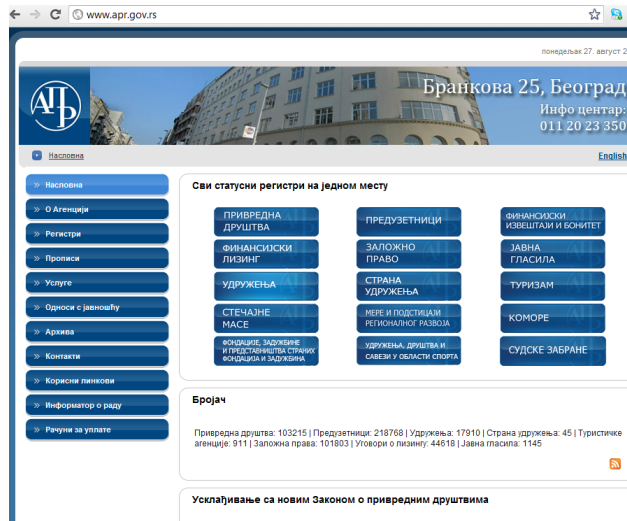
www.apr.gov.rs

понедељак 27. август 2

АПР

Бранкова 25, Београд
Инфо центар:
011 20 23 350

Насловна

English

» Насловна
» О Агенцији
» Регистри
» Прописи
» Услуге
» Односи с јавношћу
» Архива
» Контакти
» Корисни линкови
» Информатор о раду
» Рачуни за уплате

Сви статусни регистри на једном месту

ПРИВРЕДНА ДРУШТВА
ПРЕДУЗЕТНИЦИ
ФИНАНСИЈСКИ ИЗВЕШТАЈИ И БОНИТЕТ
ФИНАНСИЈСКИ ЛИЗИНГ
ЗАЛОЖНО ПРАВО
ЈАВНА ГЛАСИЛА
УДРУЖЕЊА
СТРАНА УДРУЖЕЊА
ТУРИЗАМ
СТЕЧАЈНЕ МАСЕ
МЕРЕ И ПОДСТИЦАЈИ РЕГИОНАЛНОГ РАЗВОЈА
КОМОРЕ
ФОНДАЦИЈЕ, ЗАДУЖБИНЕ И ПРЕДСТАВНИШТВА СТРАНИХ ФОНДАЦИЈА И ЗАДУЖБИНА
УДРУЖЕЊА, ДРУШТВА И САВЕЗИ У ОБЛАСТИ СПОРТА
СУДСКЕ ЗАБРАНЕ

Бројач

Привредна друштва: 103215 | Предузетници: 218768 | Удружења: 17910 | Страна удружења: 45 | Туристичке агенције: 911 | Заложна права: 101803 | Уговори о лизингу: 44618 | Јавна гласила: 1145

Усклађивање са новим Законом о привредним друштвима